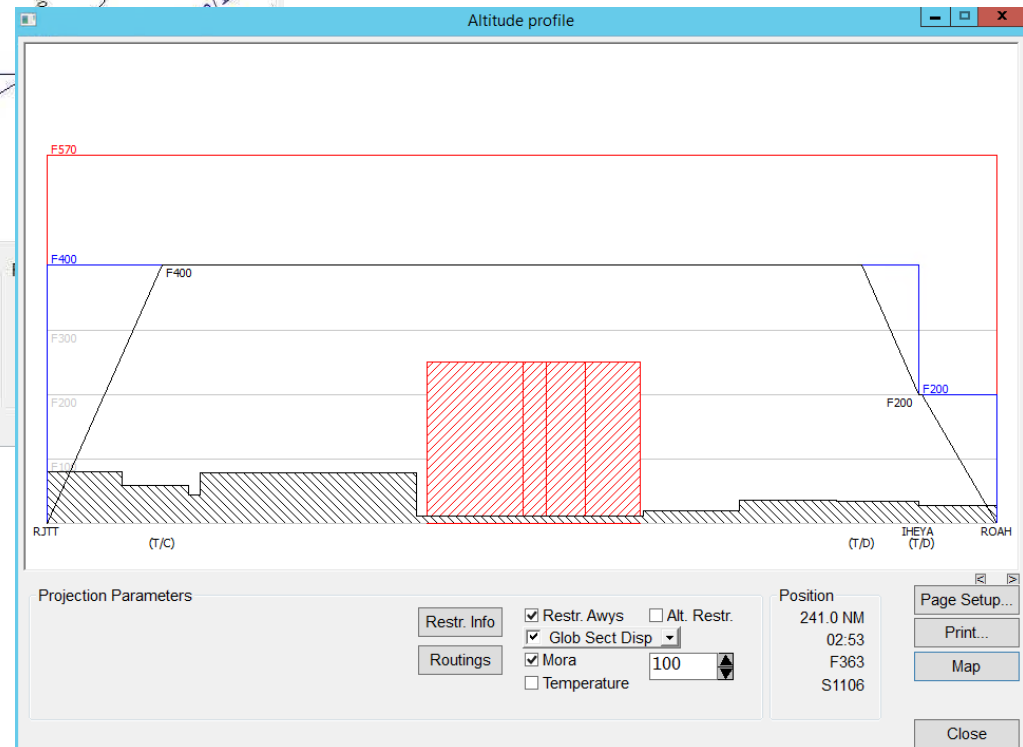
Altitude profile

F570

F400

F400

F300

F200

F200

F200

F100

RJTT

(T/C)

(T/D)

IHEYA
(T/D)

ROAH

Projection Parameters

Restr. Info

Routings

☑ Restr. Awys

☐ Alt. Restr.

☑ Glob Sect Disp

☑ Mora

100

☐ Temperature

Position

241.0 NM

02:53

F363

S1106

Page Setup...

Print...

Map

Close